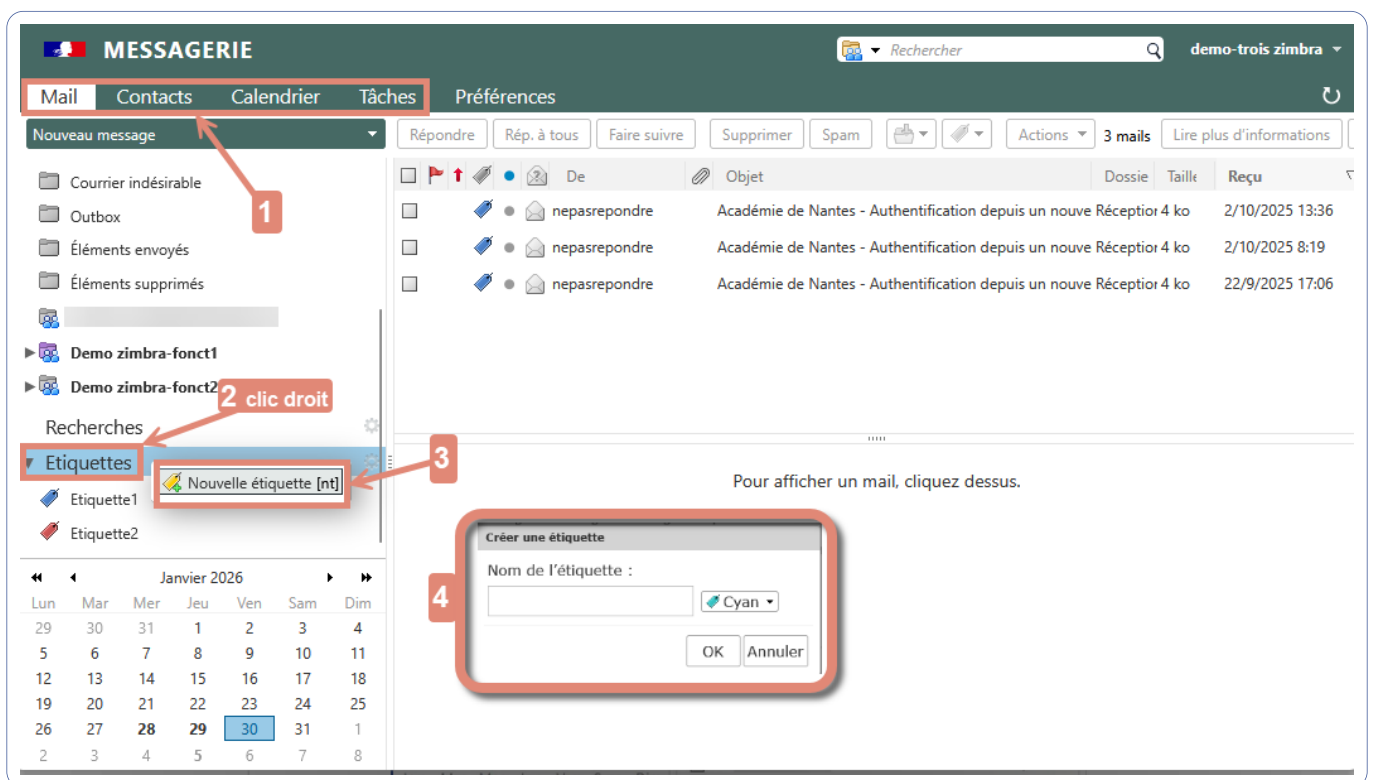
MESSAGERIE

Rechercher

demo-trois zimbra

Mail Contacts Calendrier Tâches Préférences

Nouveau message

Répondre Rép. à tous Faire suivre Supprimer Spam Actions 3 mails Lire plus d'informations

Courrier indésirable
Outbox
Éléments envoyés
Éléments supprimés

Demo zimbra-fonct1
Demo zimbra-fonct2

Recherches
Etiquettes
Etiquette1
Etiquette2

1
2 clic droit
3
4

Nouvelle étiquette [nt]

| | De | Objet | Dossie | Taille | Reçu |
|---|---|---|---|---|---|
| | nepasrepondre | Académie de Nantes - Authentification depuis un nouve | Réceptior | 4 ko | 2/10/2025 13:36 |
| | nepasrepondre | Académie de Nantes - Authentification depuis un nouve | Réceptior | 4 ko | 2/10/2025 8:19 |
| | nepasrepondre | Académie de Nantes - Authentification depuis un nouve | Réceptior | 4 ko | 22/9/2025 17:06 |

Pour afficher un mail, cliquez dessus.

Créer une étiquette
Nom de l'étiquette :
Cyan
OK Annuler

Janvier 2026

| Lun | Mar | Mer | Jeu | Ven | Sam | Dim |
|---|---|---|---|---|---|---|
| 29 | 30 | 31 | 1 | 2 | 3 | 4 |
| 5 | 6 | 7 | 8 | 9 | 10 | 11 |
| 12 | 13 | 14 | 15 | 16 | 17 | 18 |
| 19 | 20 | 21 | 22 | 23 | 24 | 25 |
| 26 | 27 | 28 | 29 | 30 | 31 | 1 |
| 2 | 3 | 4 | 5 | 6 | 7 | 8 |